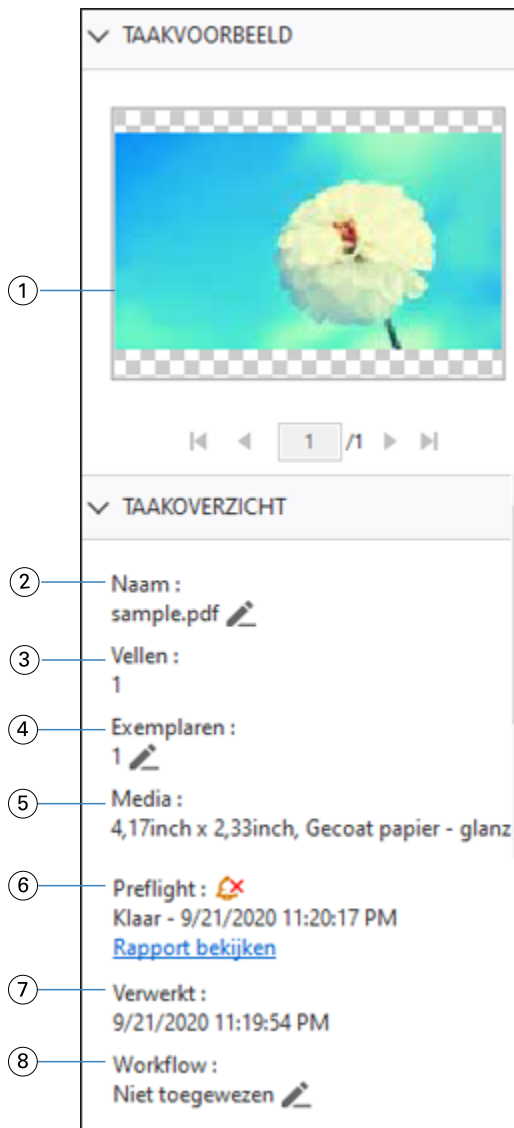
TAAKVOORBEELD

1

1 /1

TAAKOVERZICHT

2 Naam :
sample.pdf

3 Vellen :
1

4 Exemplaren :
1

5 Media :
4,17inch x 2,33inch, Gecoat papier - glanz

6 Preflight :
Klaar - 9/21/2020 11:20:17 PM
Rapport bekijken

7 Verwerkt :
9/21/2020 11:19:54 PM

8 Workflow :
Niet toegewezen